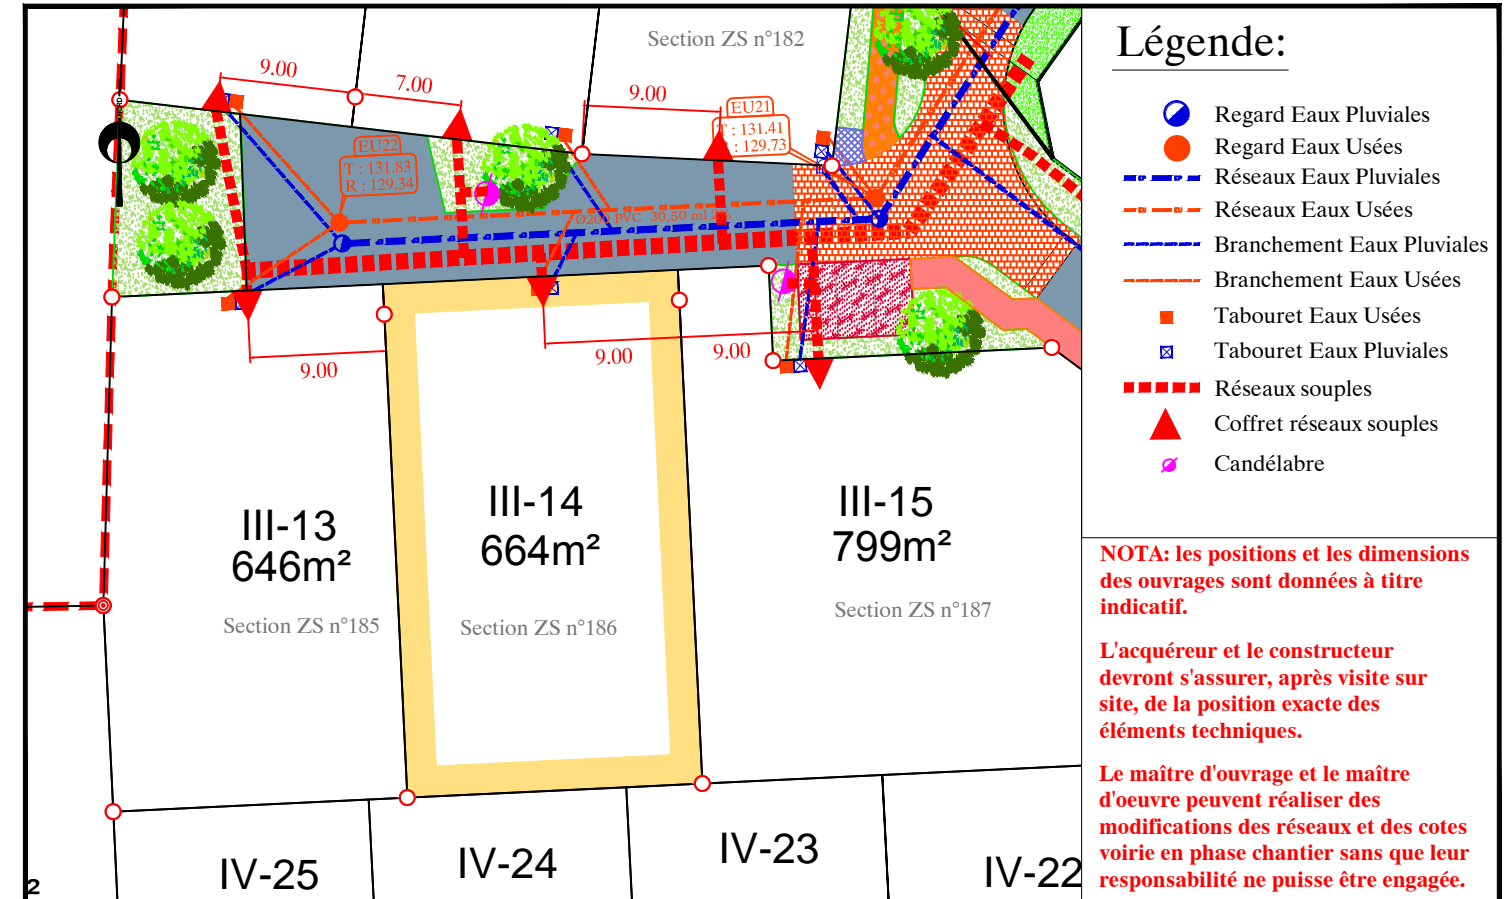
Section ZS n°182

9.00

7.00

9.00

EU22
T : 131.83
R : 129.34

EU21
T : 131.41
: 129.73

Ø200 PVC 30.50 ml 2%

9.00

9.00

9.00

III-13
646m²
Section ZS n°185

III-14
664m²
Section ZS n°186

III-15
799m²
Section ZS n°187

IV-25

IV-24

IV-23

IV-22

2

Légende:

Regard Eaux Pluviales
Regard Eaux Usées
Réseaux Eaux Pluviales
Réseaux Eaux Usées
Branchement Eaux Pluviales
Branchement Eaux Usées
Tabouret Eaux Usées
Tabouret Eaux Pluviales
Réseaux souples
Coffret réseaux souples
Candélabre

NOTA: les positions et les dimensions des ouvrages sont données à titre indicatif.

L'acquéreur et le constructeur devront s'assurer, après visite sur site, de la position exacte des éléments techniques.

Le maître d'ouvrage et le maître d'oeuvre peuvent réaliser des modifications des réseaux et des cotes voirie en phase chantier sans que leur responsabilité ne puisse être engagée.